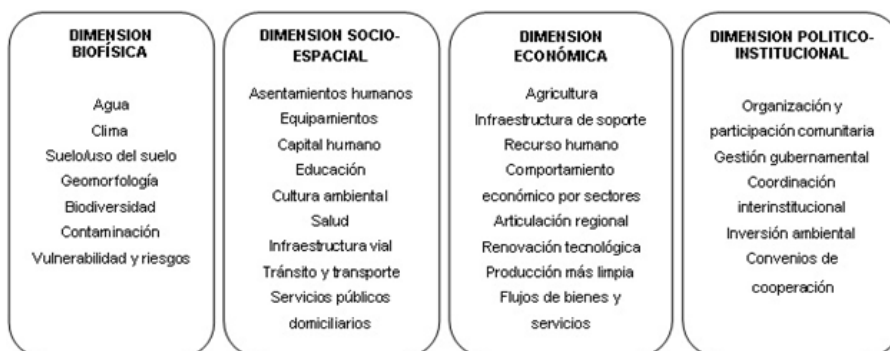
DIMENSION BIOFÍSICA

Agua
Clima
Suelo/uso del suelo
Geomorfología
Biodiversidad
Contaminación
Vulnerabilidad y riesgos

DIMENSION SOCIO-ESPACIAL

Asentamientos humanos
Equipamientos
Capital humano
Educación
Cultura ambiental
Salud
Infraestructura vial
Tránsito y transporte
Servicios públicos domiciliarios

DIMENSION ECONÓMICA

Agricultura
Infraestructura de soporte
Recurso humano
Comportamiento económico por sectores
Articulación regional
Renovación tecnológica
Producción más limpia
Flujos de bienes y servicios

DIMENSION POLITICO-INSTITUCIONAL

Organización y participación comunitaria
Gestión gubernamental
Coordinación interinstitucional
Inversión ambiental
Convenios de cooperación